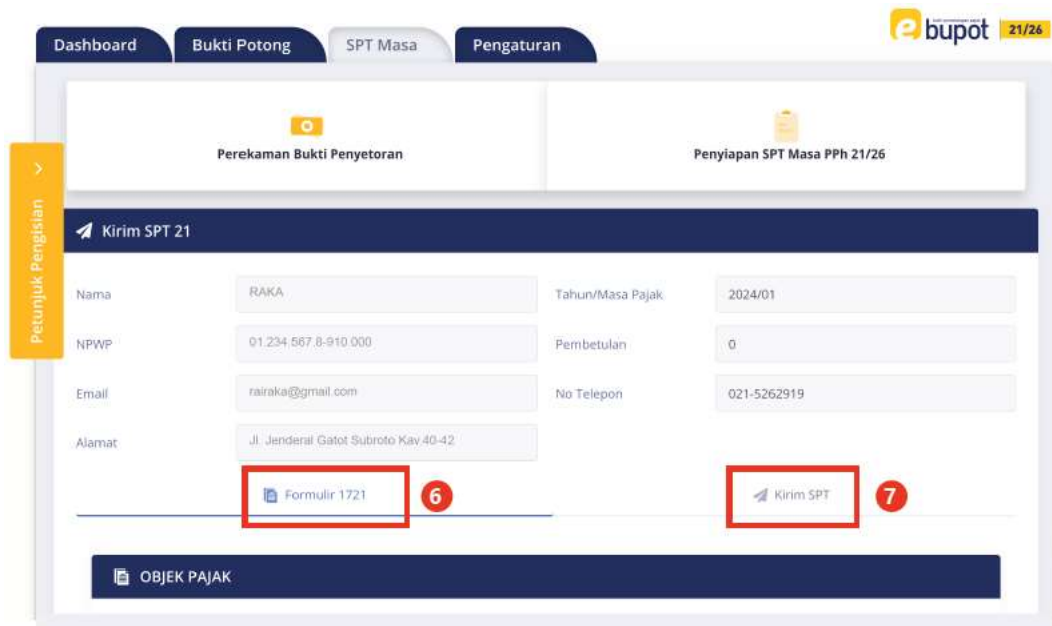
Dashboard
Bukti Potong
SPT Masa
Pengaturan

e bupot 21/26

Petunjuk Pengisian

Perekaman Bukti Penyetoran

Penyiapan SPT Masa PPh 21/26

Kirim SPT 21

Nama RAKA
Tahun/Masa Pajak 2024/01
NPWP 01.234.567.8-910.000
Pembetulan 0
Email rairaka@gmail.com
No Telepon 021-5262919
Alamat Jl. Jenderal Gatot Subroto Kav.40-42

Formulir 1721 6
Kirim SPT 7

OBJEK PAJAK